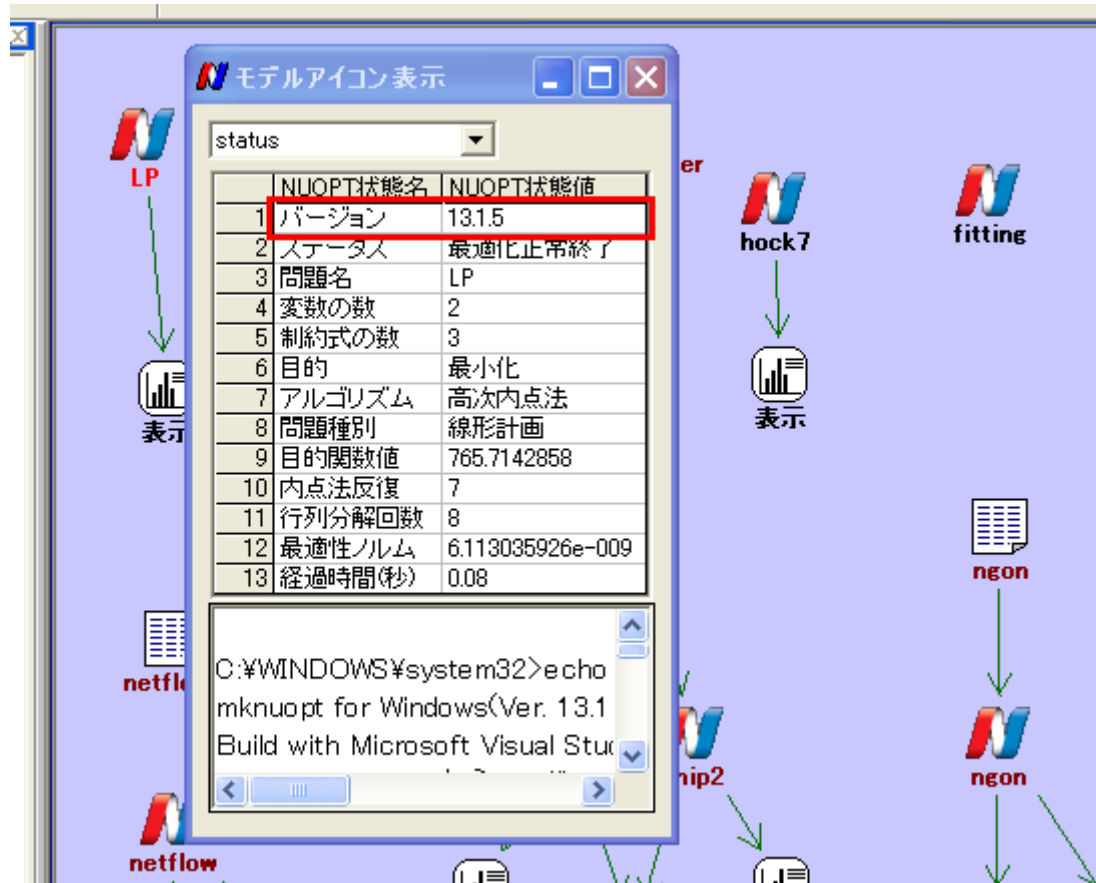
モデルアイコン表示

status

|  | NUOPT状態名 | NUOPT状態値 |
|---|---|---|
| 1 | バージョン | 13.1.5 |
| 2 | ステータス | 最適化正常終了 |
| 3 | 問題名 | LP |
| 4 | 変数の数 | 2 |
| 5 | 制約式の数 | 3 |
| 6 | 目的 | 最小化 |
| 7 | アルゴリズム | 高次内点法 |
| 8 | 問題種別 | 線形計画 |
| 9 | 目的関数値 | 765.7142858 |
| 10 | 内点法反復 | 7 |
| 11 | 行列分解回数 | 8 |
| 12 | 最適性ノルム | 6.113035926e-009 |
| 13 | 経過時間(秒) | 0.08 |

C:¥WINDOWS¥system32>echo
mknuopt for Windows(Ver. 13.1
Build with Microsoft Visual Stu

LP
表示
er
hock7
表示
fitting
ngon
netfl
nip2
ngon
netflow